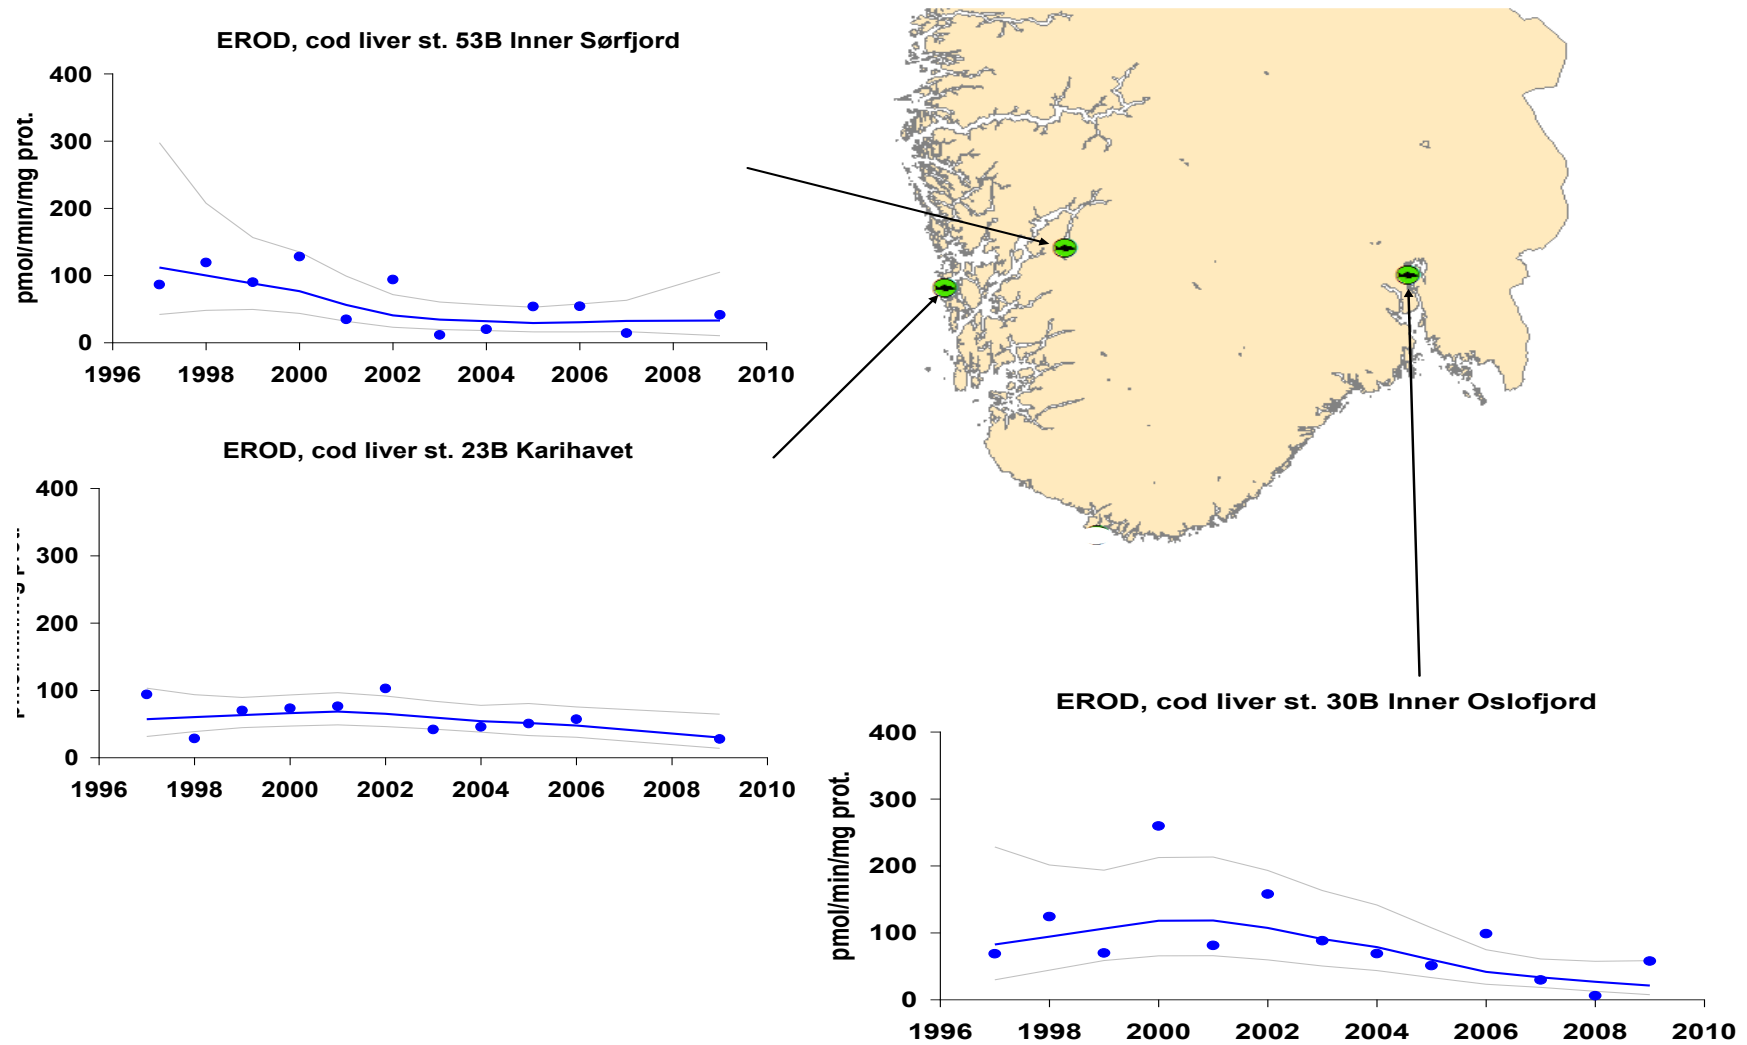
EROD, cod liver st. 53B Inner Sørfjord

pmol/min/mg prot.

400
300
200
100
0

1996 1998 2000 2002 2004 2006 2008 2010

EROD, cod liver st. 23B Karihavet

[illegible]

400
300
200
100
0

1996 1998 2000 2002 2004 2006 2008 2010

EROD, cod liver st. 30B Inner Oslofjord

pmol/min/mg prot.

400
300
200
100
0

1996 1998 2000 2002 2004 2006 2008 2010